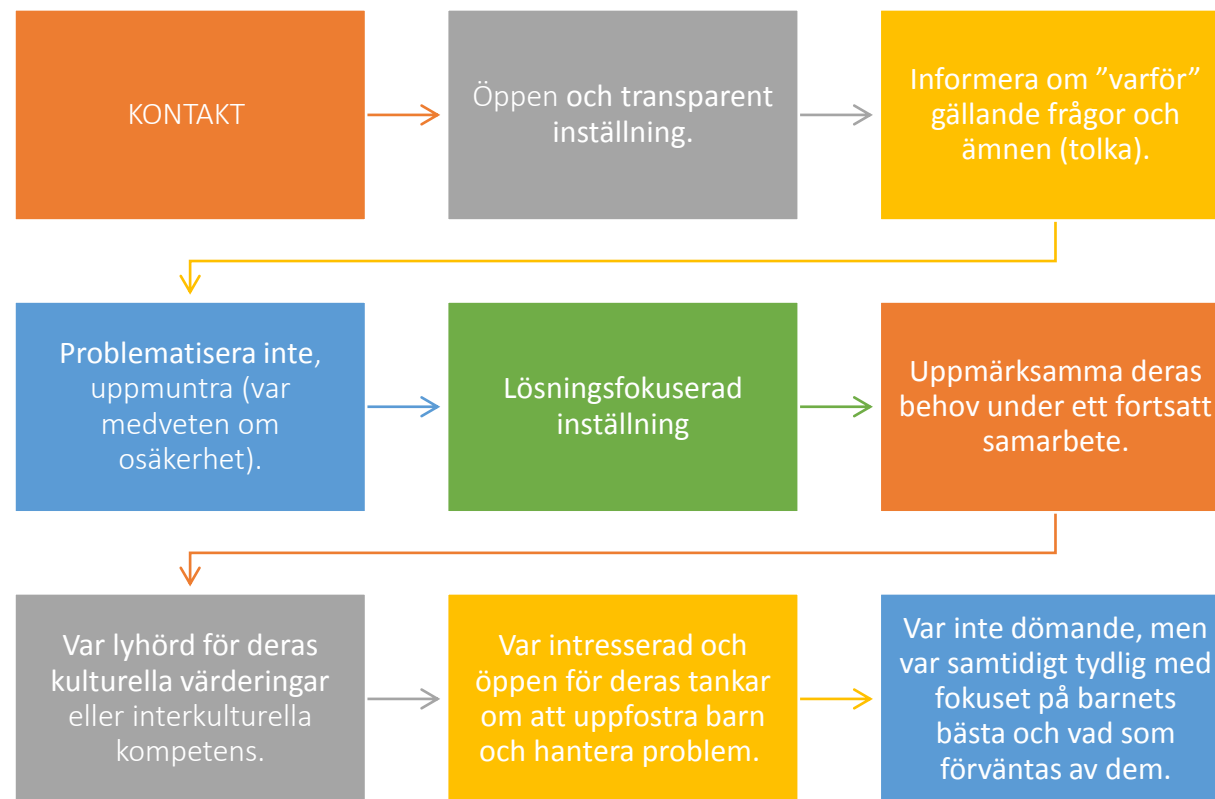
KONTAKT

Öppen och transparent inställning.

Informera om ”varför” gällande frågor och ämnen (tolka).

Problematisera inte, uppmuntra (var medveten om osäkerhet).

Lösningsfokuserad inställning

Uppmärksamma deras behov under ett fortsatt samarbete.

Var lyhörd för deras kulturella värderingar eller interkulturella kompetens.

Var intresserad och öppen för deras tankar om att uppfostra barn och hantera problem.

Var inte dömande, men var samtidigt tydlig med fokuset på barnets bästa och vad som förväntas av dem.